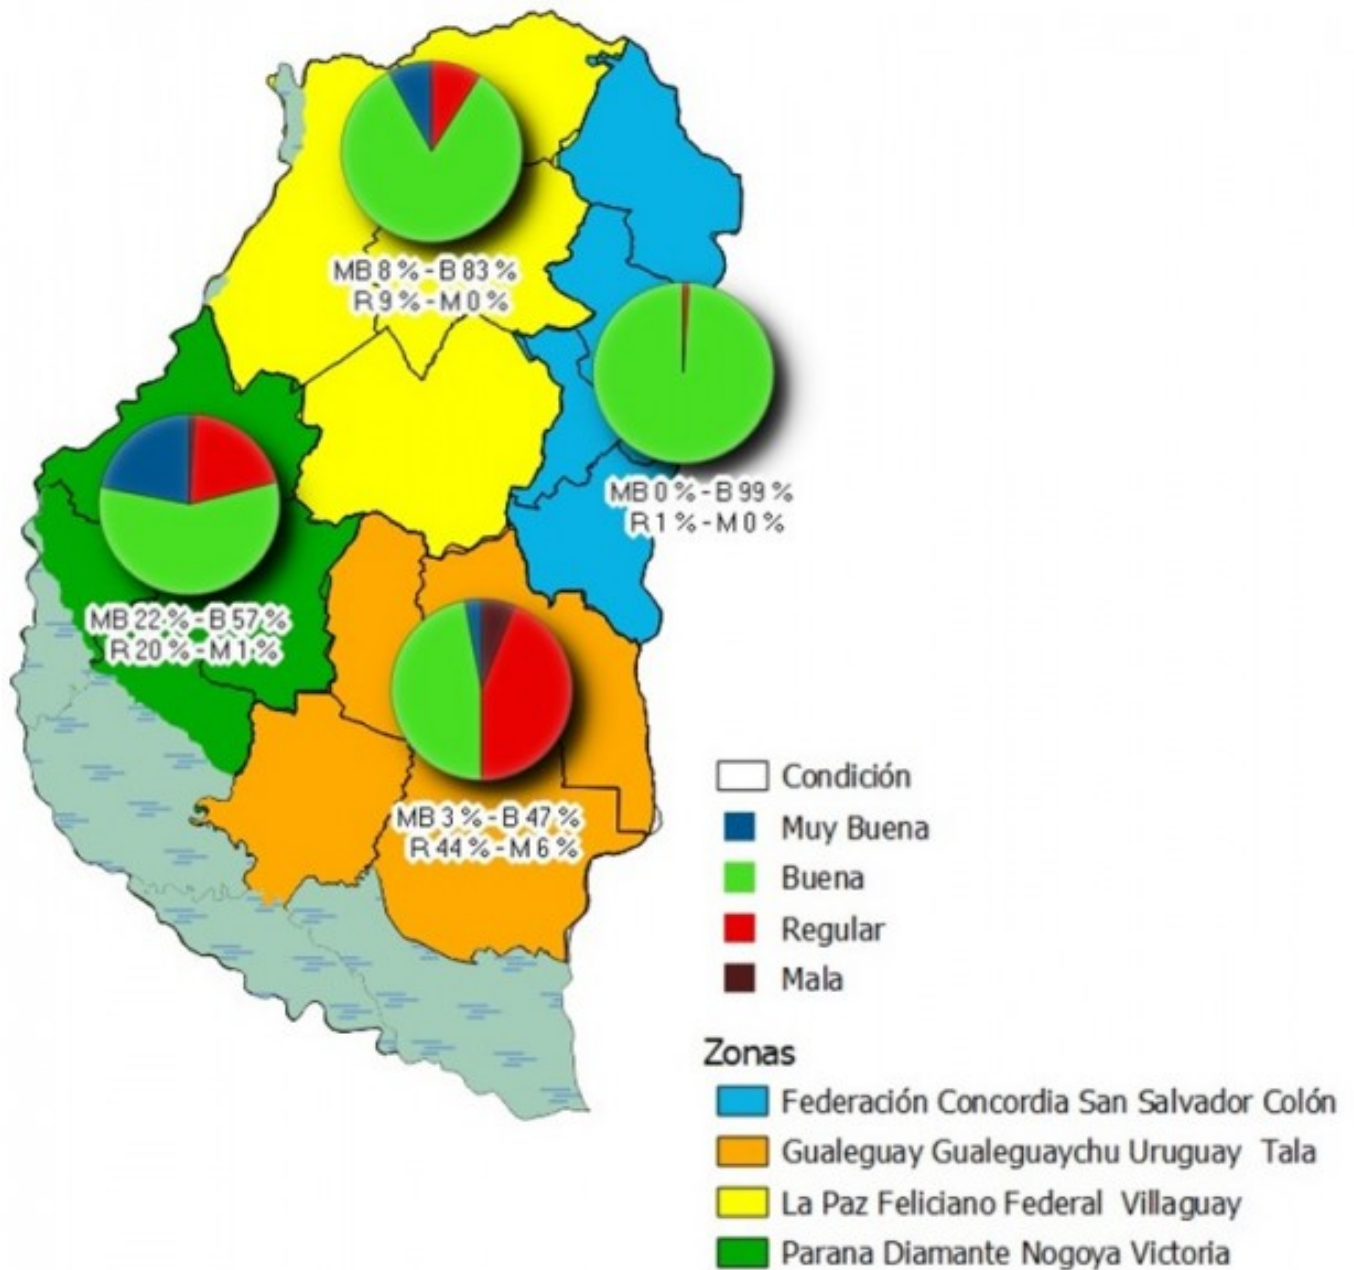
MB 8 % - B 83 %
R 9 % - M 0 %

MB 0 % - B 99 %
R 1 % - M 0 %

MB 22 % - B 57 %
R 20 % - M 1 %

MB 3 % - B 47 %
R 44 % - M 6 %

Condición
Muy Buena
Buena
Regular
Mala

Zonas
Federación Concordia San Salvador Colón
Gualeguay Gualeguaychu Uruguay Tala
La Paz Feliciano Federal Villaguay
Parana Diamante Nogoya Victoria